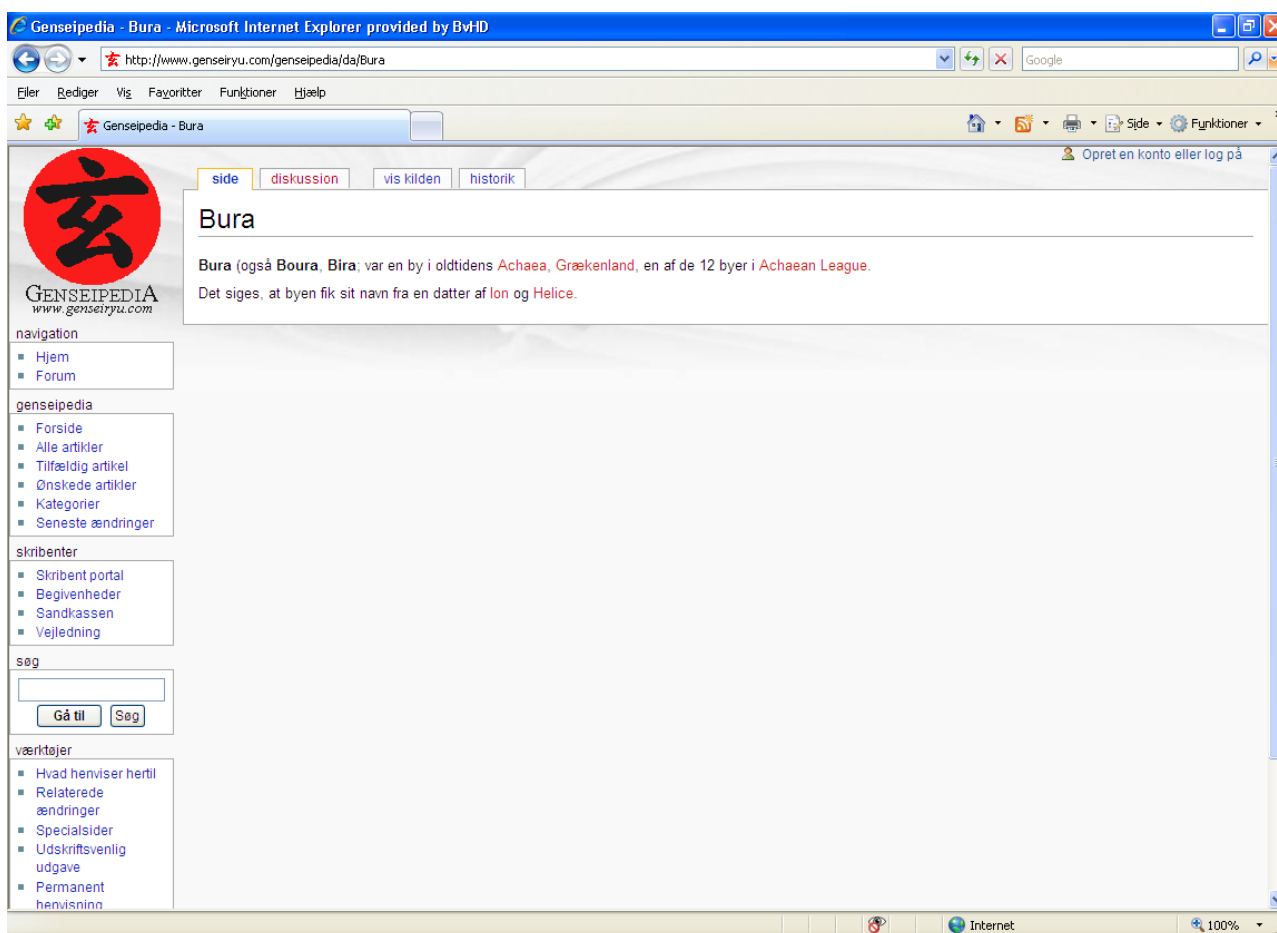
Genseipedia - Bura - Microsoft Internet Explorer provided by BvHD

http://www.genseiryu.com/genseipedia/da/Bura

Google

Filer Rediger Vis Favoritter Funktioner Hjælp

Genseipedia - Bura

Side Funktioner

Opret en konto eller log på

side diskussion vis kilden historik

Bura

**Bura** (også **Boura**, **Bira**; var en by i oldtidens Achaea, Grækenland, en af de 12 byer i Achaean League.

Det siges, at byen fik sit navn fra en datter af Ion og Helice.

GENSEIPEDIA
www.genseiryu.com

navigation
- Hjem
- Forum

genseipedia
- Forside
- Alle artikler
- Tilfældig artikel
- Ønskede artikler
- Kategorier
- Seneste ændringer

skribenter
- Skribent portal
- Begivenheder
- Sandkassen
- Vejledning

søg

Gå til Søg

værktøjer
- Hvad henviser hertil
- Relaterede ændringer
- Specialsider
- Udskriftsvenlig udgave
- Permanent henvisning

Internet

100%